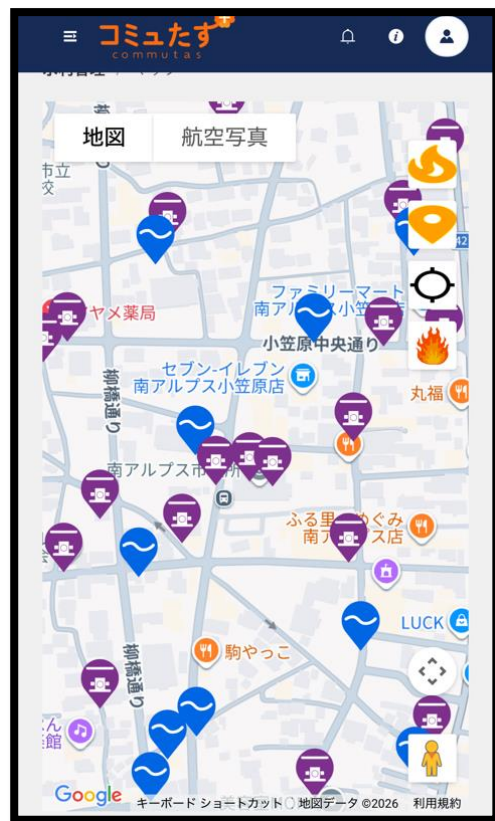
コミュたす
commutas

地図
航空写真

市立
校

ヤメ薬局

ファミリーマート
南アルプス小笠...

小笠原中央通り

セブン-イレブン
南アルプス小笠原店

丸福

柳橋通り

南アルプス市...

ふる里...めぐみ
南アルプス店

LUCK

駒やっこ

柳橋通り

ん
館

42

Google
キーボード ショートカット
地図データ ©2026
利用規約